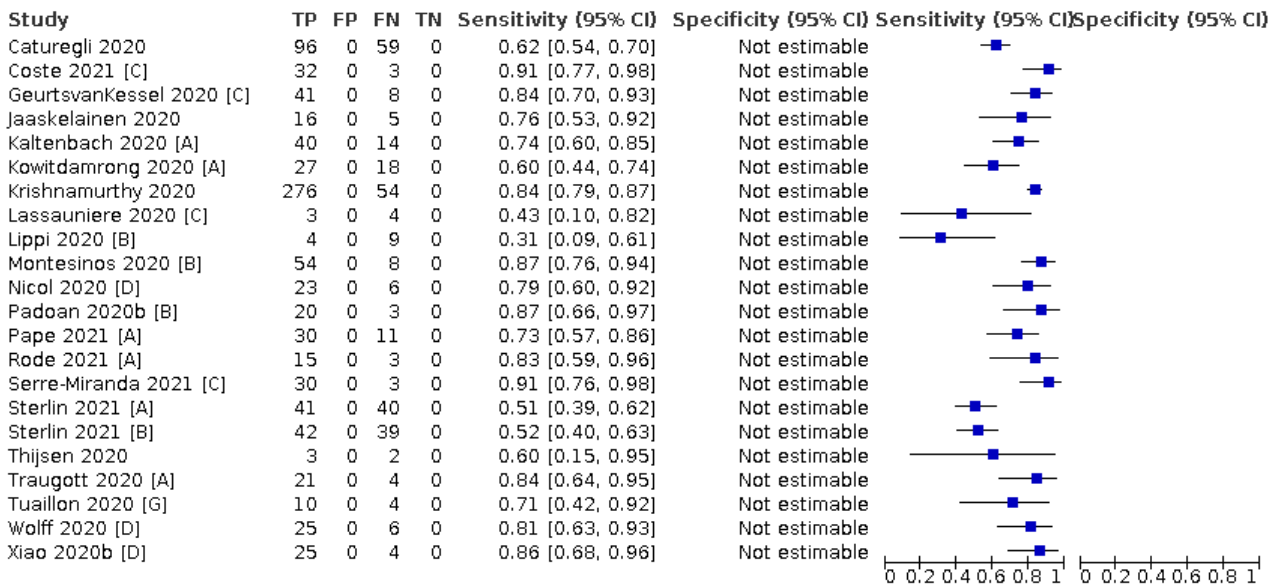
| Study | TP | FP | FN | TN | Sensitivity (95% CI) | Specificity (95% CI) | Sensitivity (95% CI) | Specificity (95% CI) |
|---|---|---|---|---|---|---|---|---|
| Caturegli 2020 | 96 | 0 | 59 | 0 | 0.62 [0.54, 0.70] | Not estimable | | |
| Coste 2021 [C] | 32 | 0 | 3 | 0 | 0.91 [0.77, 0.98] | Not estimable | | |
| GeurtsvanKessel 2020 [C] | 41 | 0 | 8 | 0 | 0.84 [0.70, 0.93] | Not estimable | | |
| Jaaskelainen 2020 | 16 | 0 | 5 | 0 | 0.76 [0.53, 0.92] | Not estimable | | |
| Kaltenbach 2020 [A] | 40 | 0 | 14 | 0 | 0.74 [0.60, 0.85] | Not estimable | | |
| Kowitdamrong 2020 [A] | 27 | 0 | 18 | 0 | 0.60 [0.44, 0.74] | Not estimable | | |
| Krishnamurthy 2020 | 276 | 0 | 54 | 0 | 0.84 [0.79, 0.87] | Not estimable | | |
| Lassauniere 2020 [C] | 3 | 0 | 4 | 0 | 0.43 [0.10, 0.82] | Not estimable | | |
| Lippi 2020 [B] | 4 | 0 | 9 | 0 | 0.31 [0.09, 0.61] | Not estimable | | |
| Montesinos 2020 [B] | 54 | 0 | 8 | 0 | 0.87 [0.76, 0.94] | Not estimable | | |
| Nicol 2020 [D] | 23 | 0 | 6 | 0 | 0.79 [0.60, 0.92] | Not estimable | | |
| Padoan 2020b [B] | 20 | 0 | 3 | 0 | 0.87 [0.66, 0.97] | Not estimable | | |
| Pape 2021 [A] | 30 | 0 | 11 | 0 | 0.73 [0.57, 0.86] | Not estimable | | |
| Rode 2021 [A] | 15 | 0 | 3 | 0 | 0.83 [0.59, 0.96] | Not estimable | | |
| Serre-Miranda 2021 [C] | 30 | 0 | 3 | 0 | 0.91 [0.76, 0.98] | Not estimable | | |
| Sterlin 2021 [A] | 41 | 0 | 40 | 0 | 0.51 [0.39, 0.62] | Not estimable | | |
| Sterlin 2021 [B] | 42 | 0 | 39 | 0 | 0.52 [0.40, 0.63] | Not estimable | | |
| Thijsen 2020 | 3 | 0 | 2 | 0 | 0.60 [0.15, 0.95] | Not estimable | | |
| Traugott 2020 [A] | 21 | 0 | 4 | 0 | 0.84 [0.64, 0.95] | Not estimable | | |
| Tuaillon 2020 [G] | 10 | 0 | 4 | 0 | 0.71 [0.42, 0.92] | Not estimable | | |
| Wolff 2020 [D] | 25 | 0 | 6 | 0 | 0.81 [0.63, 0.93] | Not estimable | | |
| Xiao 2020b [D] | 25 | 0 | 4 | 0 | 0.86 [0.68, 0.96] | Not estimable | | |

0 0.2 0.4 0.6 0.8 1 0 0.2 0.4 0.6 0.8 1